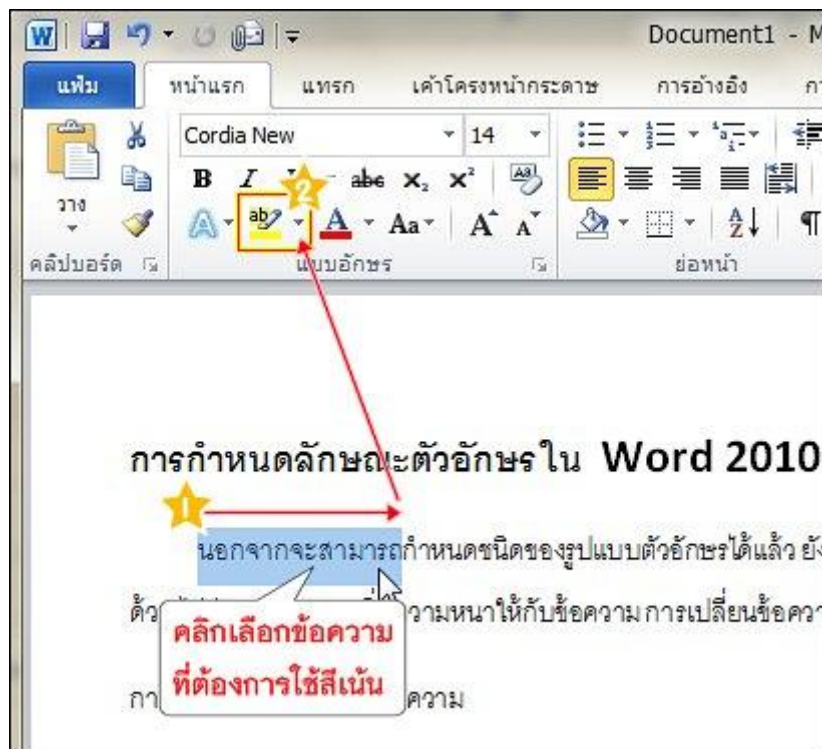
Document1 - M

แฟ้ม หน้าแรก แทรก เค้าโครงหน้ากระดาษ การอ้างอิง

Cordia New 14

B I abc $x_2$ $x^2$

วาง

คลิปบอร์ด แบบอักษร ย่อหน้า

2

การกำหนดลักษณะตัวอักษรใน Word 2010

1

นอกจากจะสามารถกำหนดชนิดของรูปแบบตัวอักษรได้แล้ว ยั

ด้ว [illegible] วามหนาให้กับข้อความ การเปลี่ยนข้อควา

คลิกเลือกข้อความ
ที่ต้องการใช้สีเน้น

กา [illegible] ความ